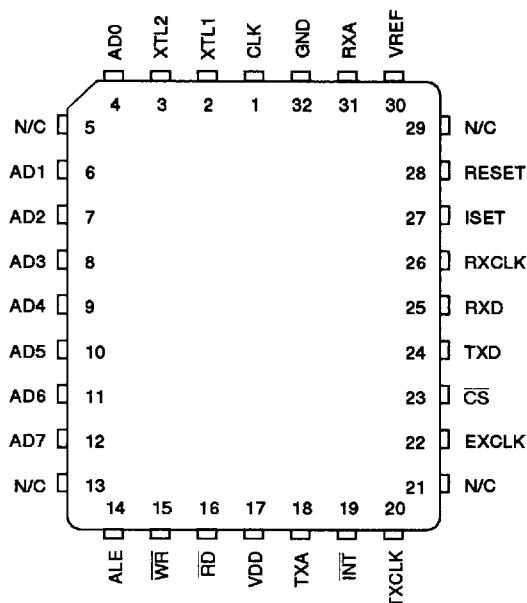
AD0 XTL2 XTL1 CLK GND RXA VREF

4 3 2 1 32 31 30

N/C 5
AD1 6
AD2 7
AD3 8
AD4 9
AD5 10
AD6 11
AD7 12
N/C 13

29 N/C
28 RESET
27 ISET
26 RXCLK
25 RXD
24 TXD
23 $\overline{CS}$
22 EXCLK
21 N/C

14 15 16 17 18 19 20

ALE $\overline{WR}$ $\overline{RD}$ VDD TXA $\overline{INT}$ TXCLK